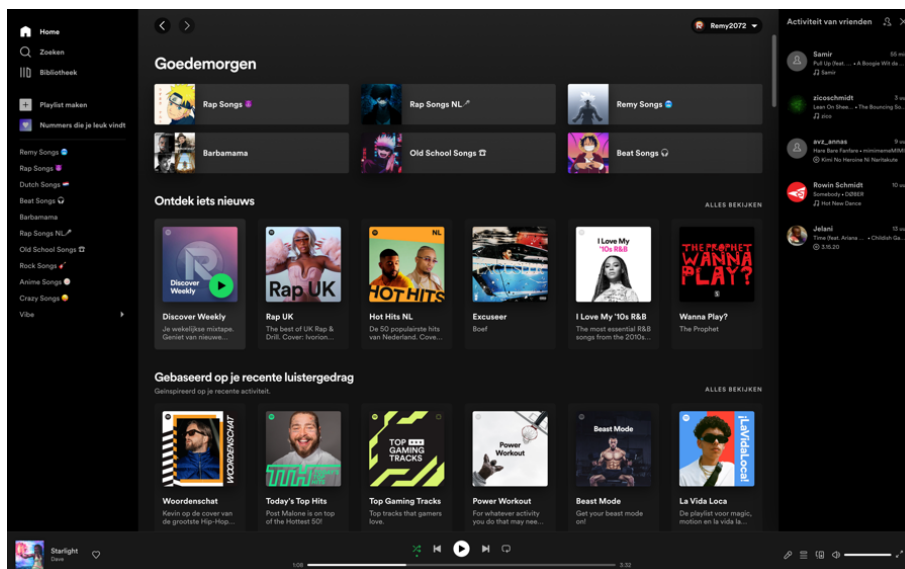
Home
Zoeken
Bibliotheek
Playlist maken
Nummers die je leuk vindt
Remy Songs
Rap Songs
Dutch Songs
Beat Songs
Barbamama
Rap Songs NL
Old School Songs
Rock Songs
Anime Songs
Crazy Songs
Vibe

Remy2072

Goedemorgen

Rap Songs
Rap Songs NL
Remy Songs
Barbamama
Old School Songs
Beat Songs

Ontdek iets nieuws
ALLES BEKIJKEN

Discover Weekly
Discover Weekly
Je wekelijkse mixtape. Geniet van nieuwe...

Rap UK
Rap UK
The best of UK Rap & Drill. Cover: Ivorion...

NL
HOT HITS
Hot Hits NL
De 50 populairste hits van Nederland. Cove...

Excuseer
Boef

I Love My '10s R&B
I Love My '10s R&B
The most essential R&B songs from the 2010s...

THE PROPHET WANNA PLAY?
Wanna Play?
The Prophet

Gebaseerd op je recente luistergedrag
Geïnspireerd op je recente activiteit.
ALLES BEKIJKEN

WOORDENSCHAT
Woordenschat
Kevin op de grootste Hip-Hop...

Today's Top Hits
Post Malone is on top of the Hottest 50!

TOP GAMING TRACKS
Top Gaming Tracks
Top tracks that gamers love.

Power Workout
Power Workout
For whatever activity you do that may nee...

Beast Mode
Beast Mode
Get your beast mode on!

¡La Vida Local
La Vida Loca
De playlist voor magic, motion en la vida la...

Activiteit van vrienden
Samir
Pull Up (feat. ... • A Boogie Wit da ...
Samir
zicoschmidt
Lean On Shee... • The Bouncing Sa...
zico
avz_annas
Hare Bare Fanfare • mimimemeMIMI
Kimi No Heroine Ni Naritakute
Rowin Schmidt
Somebody • DØBER
Hot New Dance
Jelani
Time (feat. Ariana ... • Childish Ga...
3.15.20

Starlight
Dave
1:06
3:32